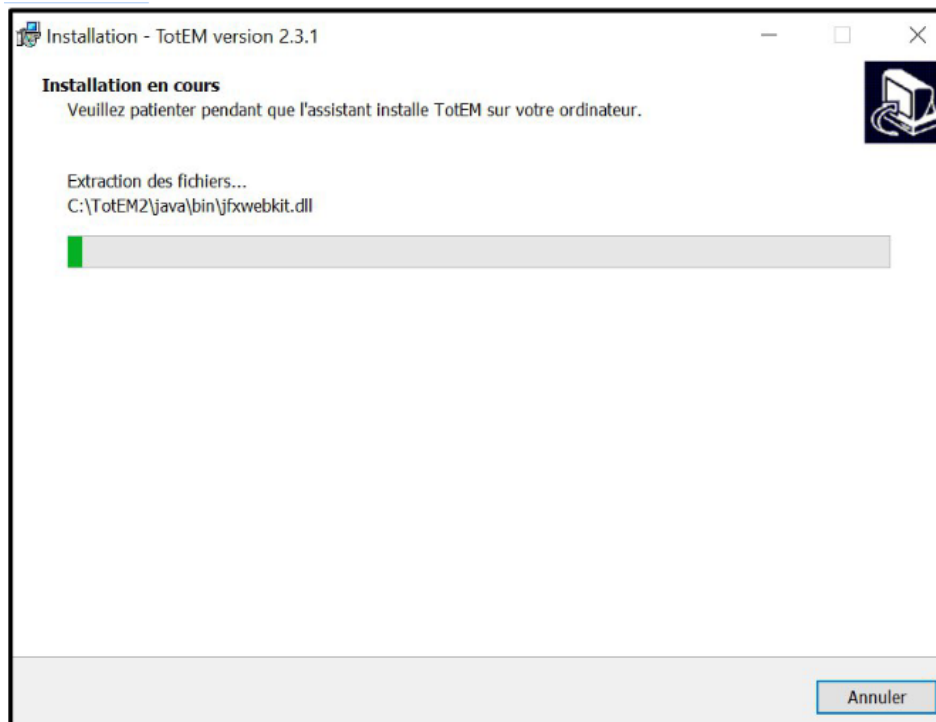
Installation - TotEM version 2.3.1

Installation en cours
Veuillez patienter pendant que l'assistant installe TotEM sur votre ordinateur.

Extraction des fichiers...
C:\TotEM2\java\bin\jfxwebkit.dll

Annuler